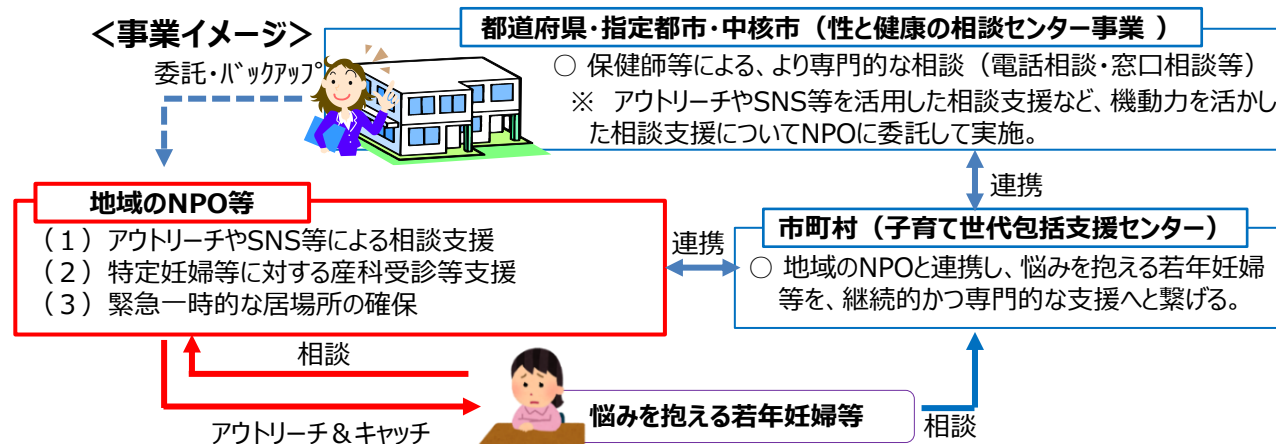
<事業イメージ>

委託・バックアップ

都道府県・指定都市・中核市（性と健康の相談センター事業 ）

○ 保健師等による、より専門的な相談（電話相談・窓口相談等）

※ アウトリーチやSNS等を活用した相談支援など、機動力を活かした相談支援についてNPOに委託して実施。

連携

地域のNPO等

（１）アウトリーチやSNS等による相談支援
（２）特定妊婦等に対する産科受診等支援
（３）緊急一時的な居場所の確保

連携

市町村（子育て世代包括支援センター）

○ 地域のNPOと連携し、悩みを抱える若年妊婦等を、継続的かつ専門的な支援へと繋げる。

相談

悩みを抱える若年妊婦等

相談

アウトリーチ＆キャッチ